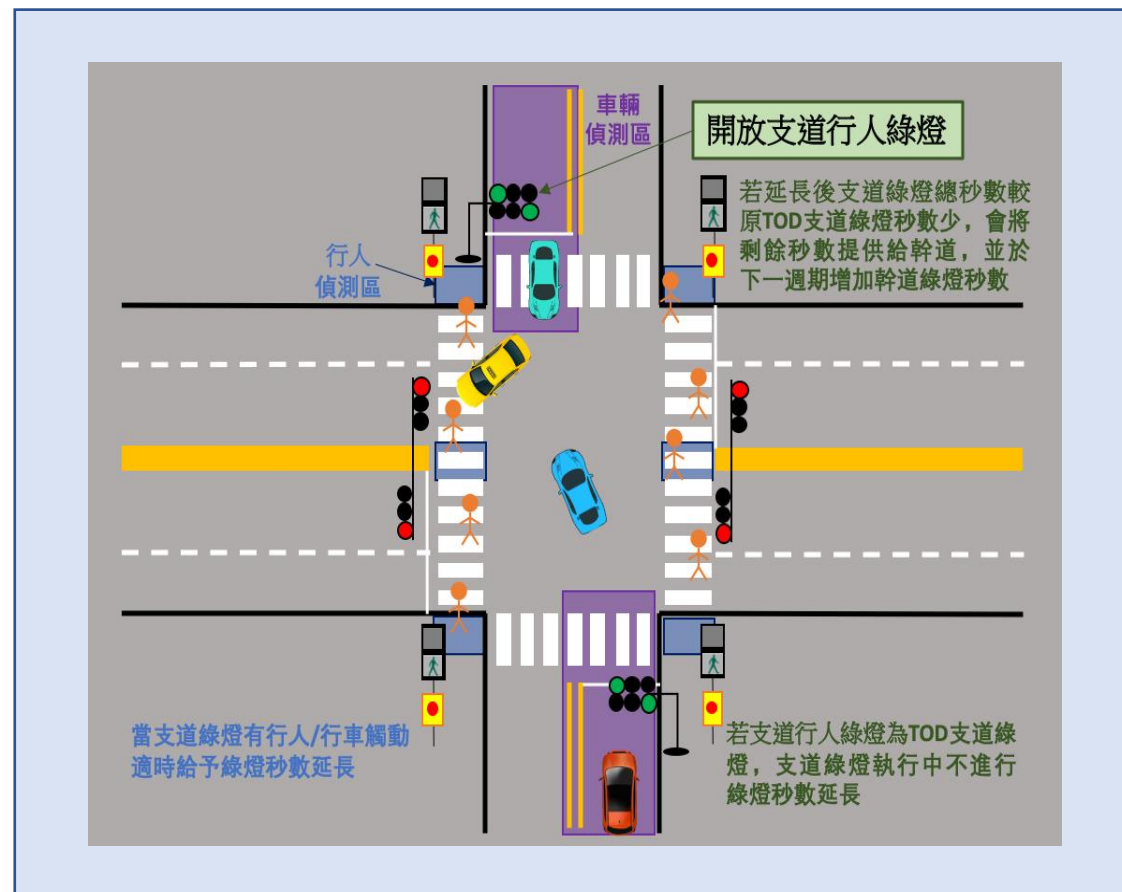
車輛
偵測區

開放支道行人綠燈

若延長後支道綠燈總秒數較原TOD支道綠燈秒數少，會將剩餘秒數提供給幹道，並於下一週期增加幹道綠燈秒數

行人
偵測區

當支道綠燈有行人/行車觸動適時給予綠燈秒數延長

若支道行人綠燈為TOD支道綠燈，支道綠燈執行中不進行綠燈秒數延長